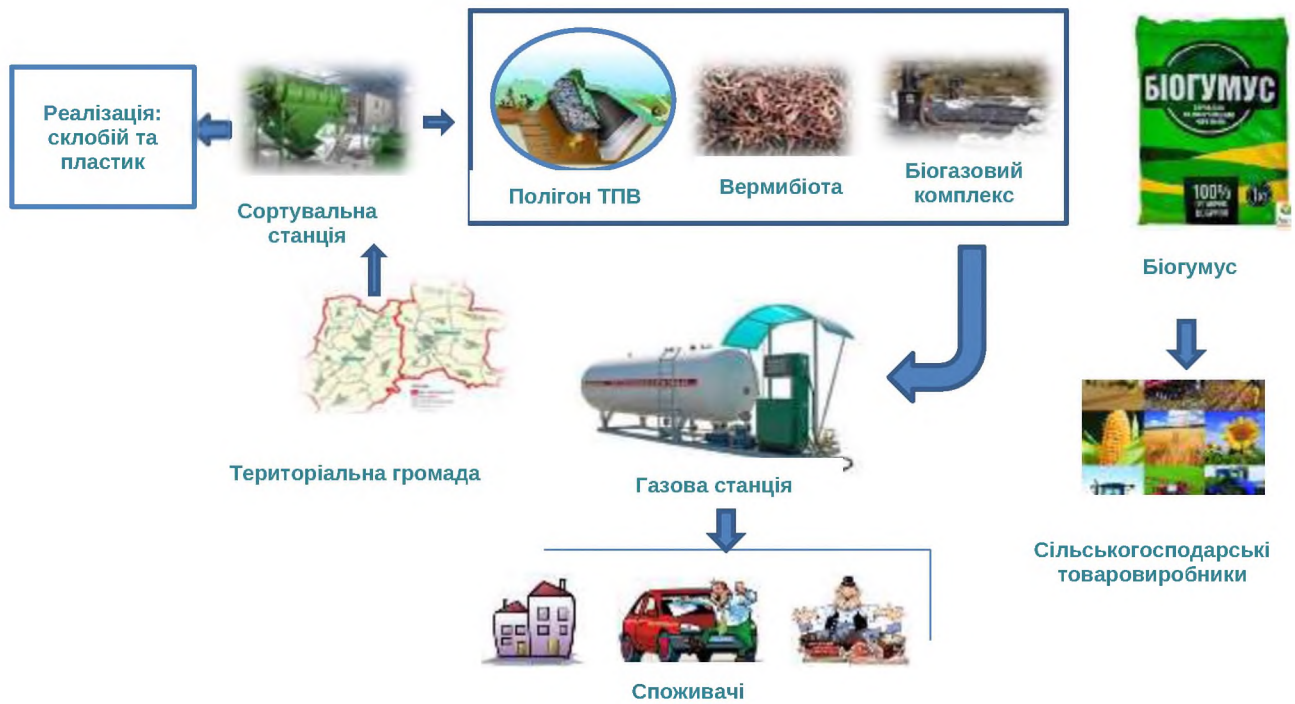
Реалізація: склобій та пластик

Сортувальна станція

Полігон ТПВ

Вермибіота

Біогазовий комплекс

БІОГУМУС

100%

Біогумус

Територіальна громада

Газова станція

Сільськогосподарські товаровиробники

Споживачі